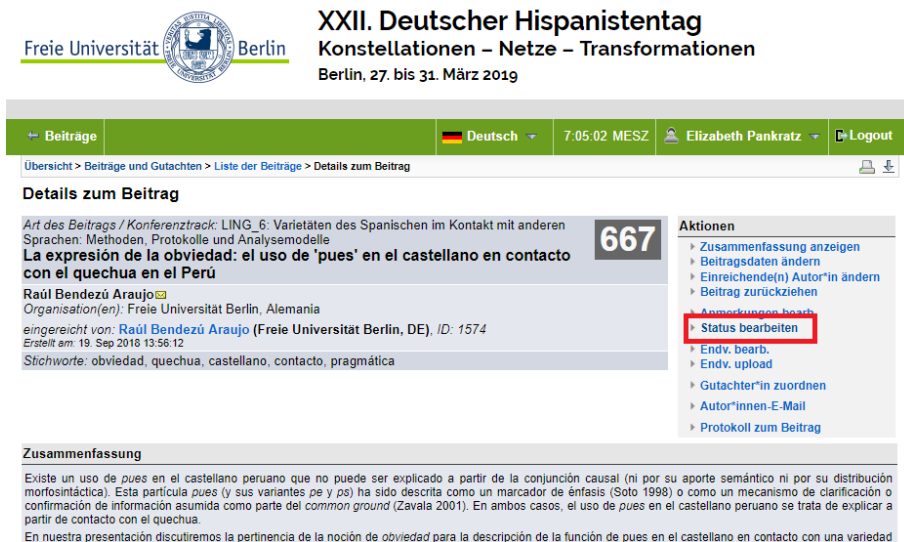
Freie Universität Berlin

VERITAS IUSTITIA LIBERTAS

XXII. Deutscher Hispanistentag
Konstellationen – Netze – Transformationen
Berlin, 27. bis 31. März 2019

Beiträge | Deutsch | 7:05:02 MESZ | Elizabeth Pankratz | Logout

Übersicht > Beiträge und Gutachten > Liste der Beiträge > Details zum Beitrag

Details zum Beitrag

Art des Beitrags / Konferenztrack: LING_6: Varietäten des Spanischen im Kontakt mit anderen Sprachen: Methoden, Protokolle und Analysemodelle

667

La expresión de la obviedad: el uso de 'pues' en el castellano en contacto con el quechua en el Perú

Raúl Bendezú Araujo
Organisation(en): Freie Universität Berlin, Alemania

eingereicht von: Raúl Bendezú Araujo (Freie Universität Berlin, DE), ID: 1574
Erstellt am: 19. Sep 2018 13:56:12

Stichworte: obviedad, quechua, castellano, contacto, pragmática

Aktionen
Zusammenfassung anzeigen
Beitragsdaten ändern
Einreichende(n) Autor*in ändern
Beitrag zurückziehen
Anmerkungen bearb.
Status bearbeiten
Endv. bearb.
Endv. upload
Gutachter*in zuordnen
Autor*innen-E-Mail
Protokoll zum Beitrag

Zusammenfassung

Existe un uso de pues en el castellano peruano que no puede ser explicado a partir de la conjunción causal (ni por su aporte semántico ni por su distribución morfosintáctica). Esta partícula pues (y sus variantes pe y ps) ha sido descrita como un marcador de énfasis (Soto 1998) o como un mecanismo de clarificación o confirmación de información asumida como parte del common ground (Zavala 2001). En ambos casos, el uso de pues en el castellano peruano se trata de explicar a partir de contacto con el quechua.

En nuestra presentación discutiremos la pertinencia de la noción de obviedad para la descripción de la función de pues en el castellano en contacto con una variedad